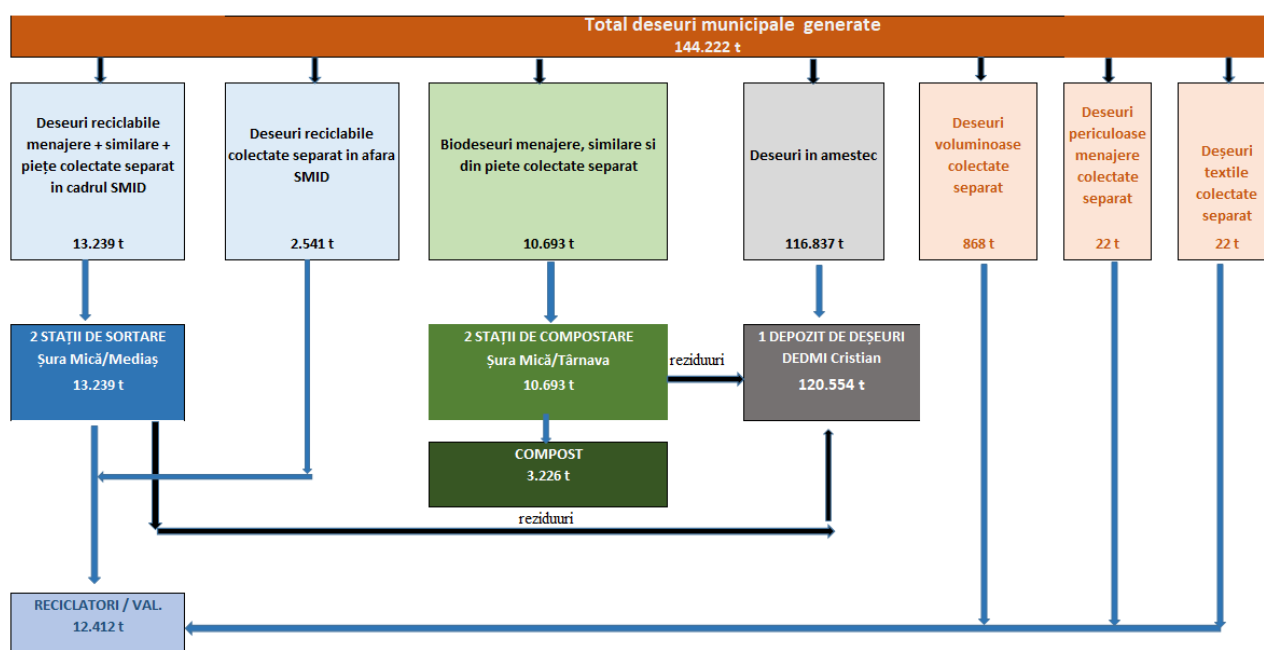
Total deseuri municipale generate
144.222 t

Deseuri reciclabile menajere + similare + piețe colectate separat in cadrul SMID
13.239 t

Deseuri reciclabile colectate separat in afara SMID
2.541 t

Biodeseuri menajere, similare si din piete colectate separat
10.693 t

Deseuri in amestec
116.837 t

Deseuri voluminoase colectate separat
868 t

Deseuri periculoase menajere colectate separat
22 t

Deșeuri textile colectate separat
22 t

2 STAȚII DE SORTARE
Șura Mică/Mediaș
13.239 t

2 STAȚII DE COMPOSTARE
Șura Mică/Târnava
10.693 t

reziduuri

1 DEPOZIT DE DEȘEURI
DEDMI Cristian
120.554 t

COMPOST
3.226 t

reziduuri

RECICLATORI / VAL.
12.412 t